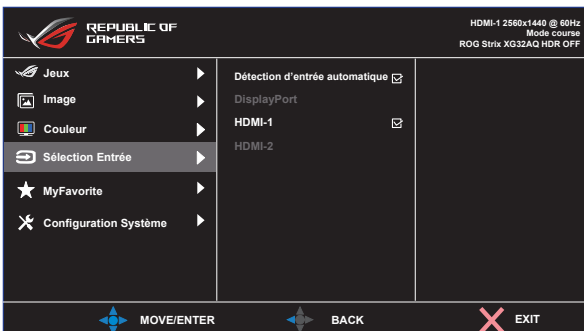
REPUBLIC OF GAMERS

HDMI-1 2560x1440 @ 60Hz
Mode course
ROG Strix XG32AQ HDR OFF

Jeux
Image
Couleur
Sélection Entrée
MyFavorite
Configuration Système

Détection d'entrée automatique
DisplayPort
HDMI-1
HDMI-2

MOVE/ENTER
BACK
EXIT